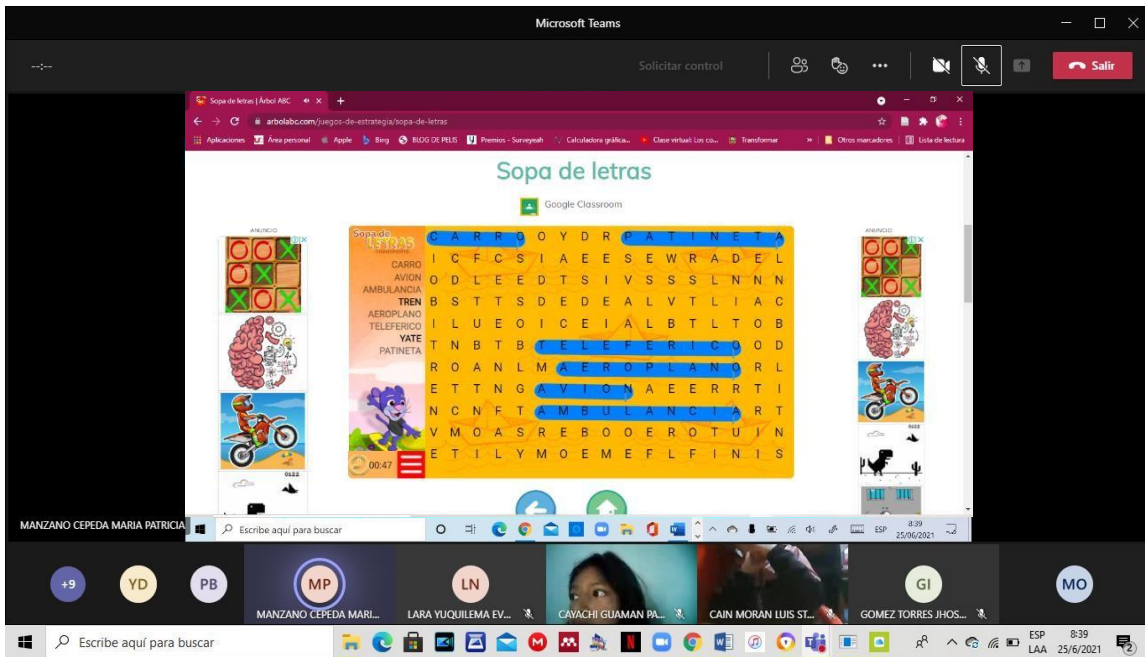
Microsoft Teams

--:--

Solicitar control

Salir

Sopa de letras | Árbol ABC

arbolabc.com/juegos-de-estrategia/sopa-de-letras

Aplicaciones  Área personal  Apple  Bing  BLOG DE PEUS  Premios - Surveyeah  Calculadora gráfica...  Clase virtual: Los co...  Transformar  Otros marcadores  Lista de lectura

Sopa de letras

Google Classroom

ANUNCIO

Sopa de LETRAS

CARRO
AVION
AMBULANCIA
TREN
AEROPLANO
TELEFERICO
YATE
PATINETA

| C | A | R | R | O | O | Y | D | R | P | A | T | I | N | E | T | A |
|---|---|---|---|---|---|---|---|---|---|---|---|---|---|---|---|---|
| I | C | F | C | S | I | A | E | E | S | E | W | R | A | D | E | L |
| O | D | L | E | E | D | T | S | I | V | S | S | S | L | N | N | N |
| B | S | T | T | S | D | E | D | E | A | L | V | T | L | I | A | C |
| I | L | U | E | O | I | C | E | I | A | L | B | T | L | T | O | B |
| T | N | B | T | B | T | E | L | E | F | E | R | I | C | O | O | D |
| R | O | A | N | L | M | A | E | R | O | P | L | A | N | O | R | L |
| E | T | T | N | G | A | V | I | O | N | A | E | E | R | R | T | I |
| N | C | N | F | T | A | M | B | U | L | A | N | C | I | A | R | T |
| V | M | O | A | S | R | E | B | O | O | E | R | O | T | U | I | N |
| E | T | I | L | Y | M | O | E | M | E | F | L | F | I | N | I | S |

00:47

ANUNCIO

MANZANO CEPEDA MARIA PATRICIA

Escribe aquí para buscar

ESP 8:39 25/06/2021

+9  YD  PB  MP  LN  GI  MO

MANZANO CEPEDA MARI...  LARA YUQUILEMA EV...  CAYACHI GUAMAN PA...  CAIN MORAN LUIS ST...  GOMEZ TORRES JHOS...

Escribe aquí para buscar

ESP LAA 8:39 25/6/2021